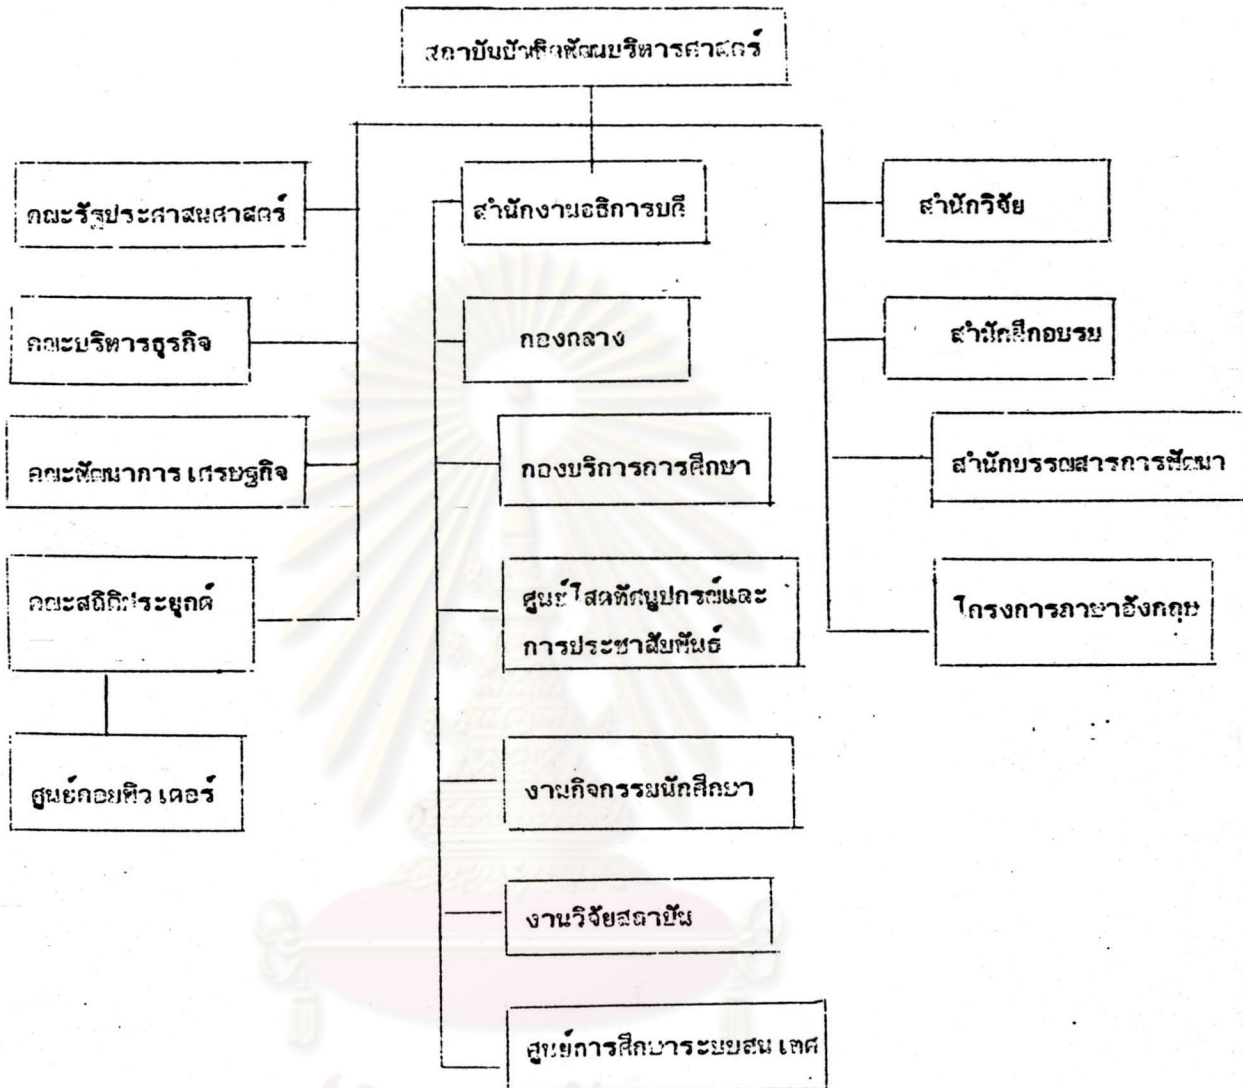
สถาบันบัณฑิตพัฒนบริหารศาสตร์

คณะรัฐประศาสนศาสตร์

คณะบริหารธุรกิจ

คณะพัฒนาการเศรษฐกิจ

คณะสถิติประยุกต์

ศูนย์คอมพิวเตอร์

สำนักงานอธิการบดี

กองกลาง

กองบริการการศึกษา

ศูนย์โสตทัศนูปกรณ์และการประชาสัมพันธ์

งานกิจกรรมนักศึกษา

งานวิจัยสถาบัน

ศูนย์การศึกษาระบบสนเทศ

สำนักวิจัย

สำนักฝึกอบรม

สำนักบรรณสารการพัฒนา

โครงการภาษาอังกฤษ